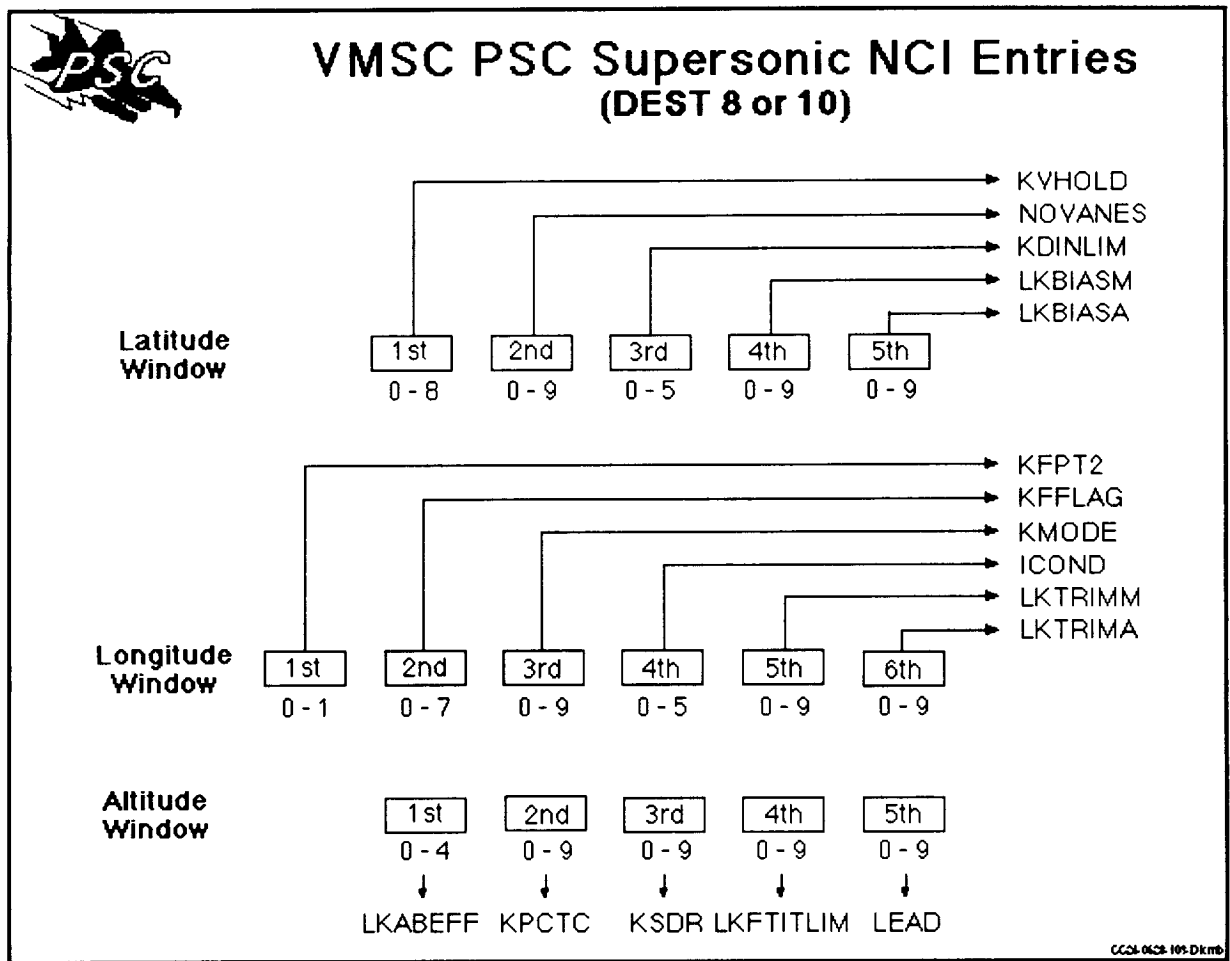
PSC

VMSC PSC Supersonic NCI Entries
(DEST 8 or 10)

KVHOLD
NOVANES
KDINLIM
LKBIASM
LKBIASA

Latitude Window

1st
0 - 8

2nd
0 - 9

3rd
0 - 5

4th
0 - 9

5th
0 - 9

KFPT2
KFFLAG
KMODE
ICOND
LKTRIMM
LKTRIMA

Longitude Window

1st
0 - 1

2nd
0 - 7

3rd
0 - 9

4th
0 - 5

5th
0 - 9

6th
0 - 9

Altitude Window

1st
0 - 4
LKABEFF

2nd
0 - 9
KPCTC

3rd
0 - 9
KSDR

4th
0 - 9
LKFTITLIM

5th
0 - 9
LEAD

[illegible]